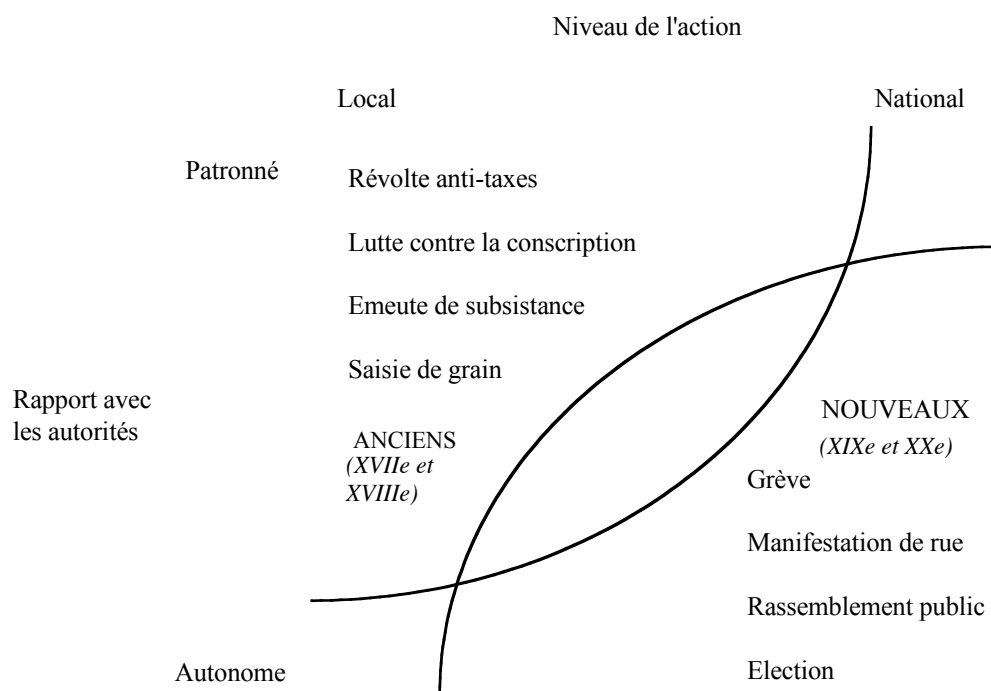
Niveau de l'action

Local

National

Patronné

Révolte anti-taxes

Lutte contre la conscription

Emeute de subsistance

Saisie de grain

Rapport avec les autorités

ANCIENS
*(XVIIe et XVIIIe)*

NOUVEAUX
*(XIXe et XXe)*

Grève

Manifestation de rue

Rassemblement public

Autonome

Election